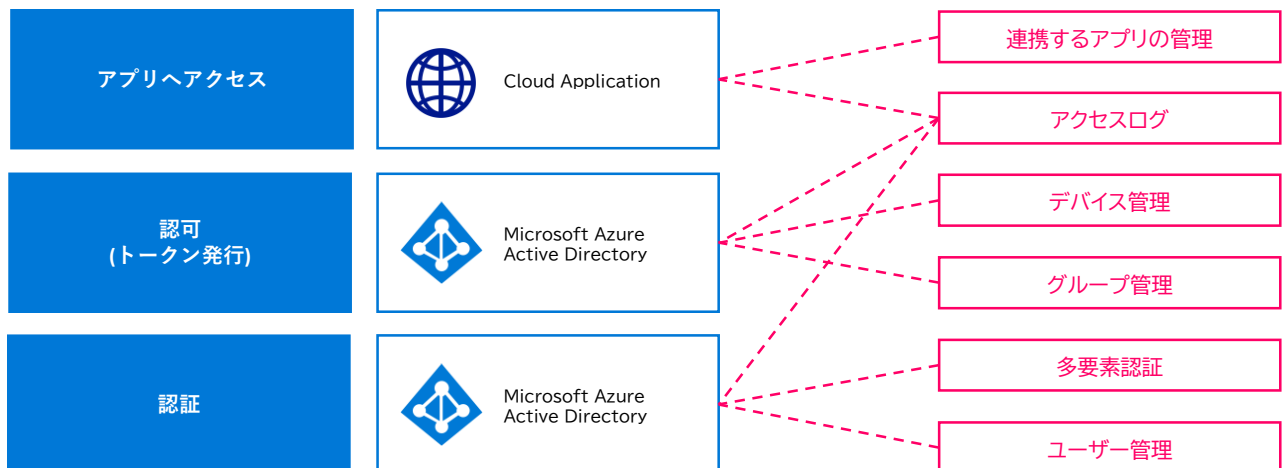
アプリへアクセス

Cloud Application

認可
(トークン発行)

Microsoft Azure Active Directory

認証

Microsoft Azure Active Directory

連携するアプリの管理

アクセスログ

デバイス管理

グループ管理

多要素認証

ユーザー管理